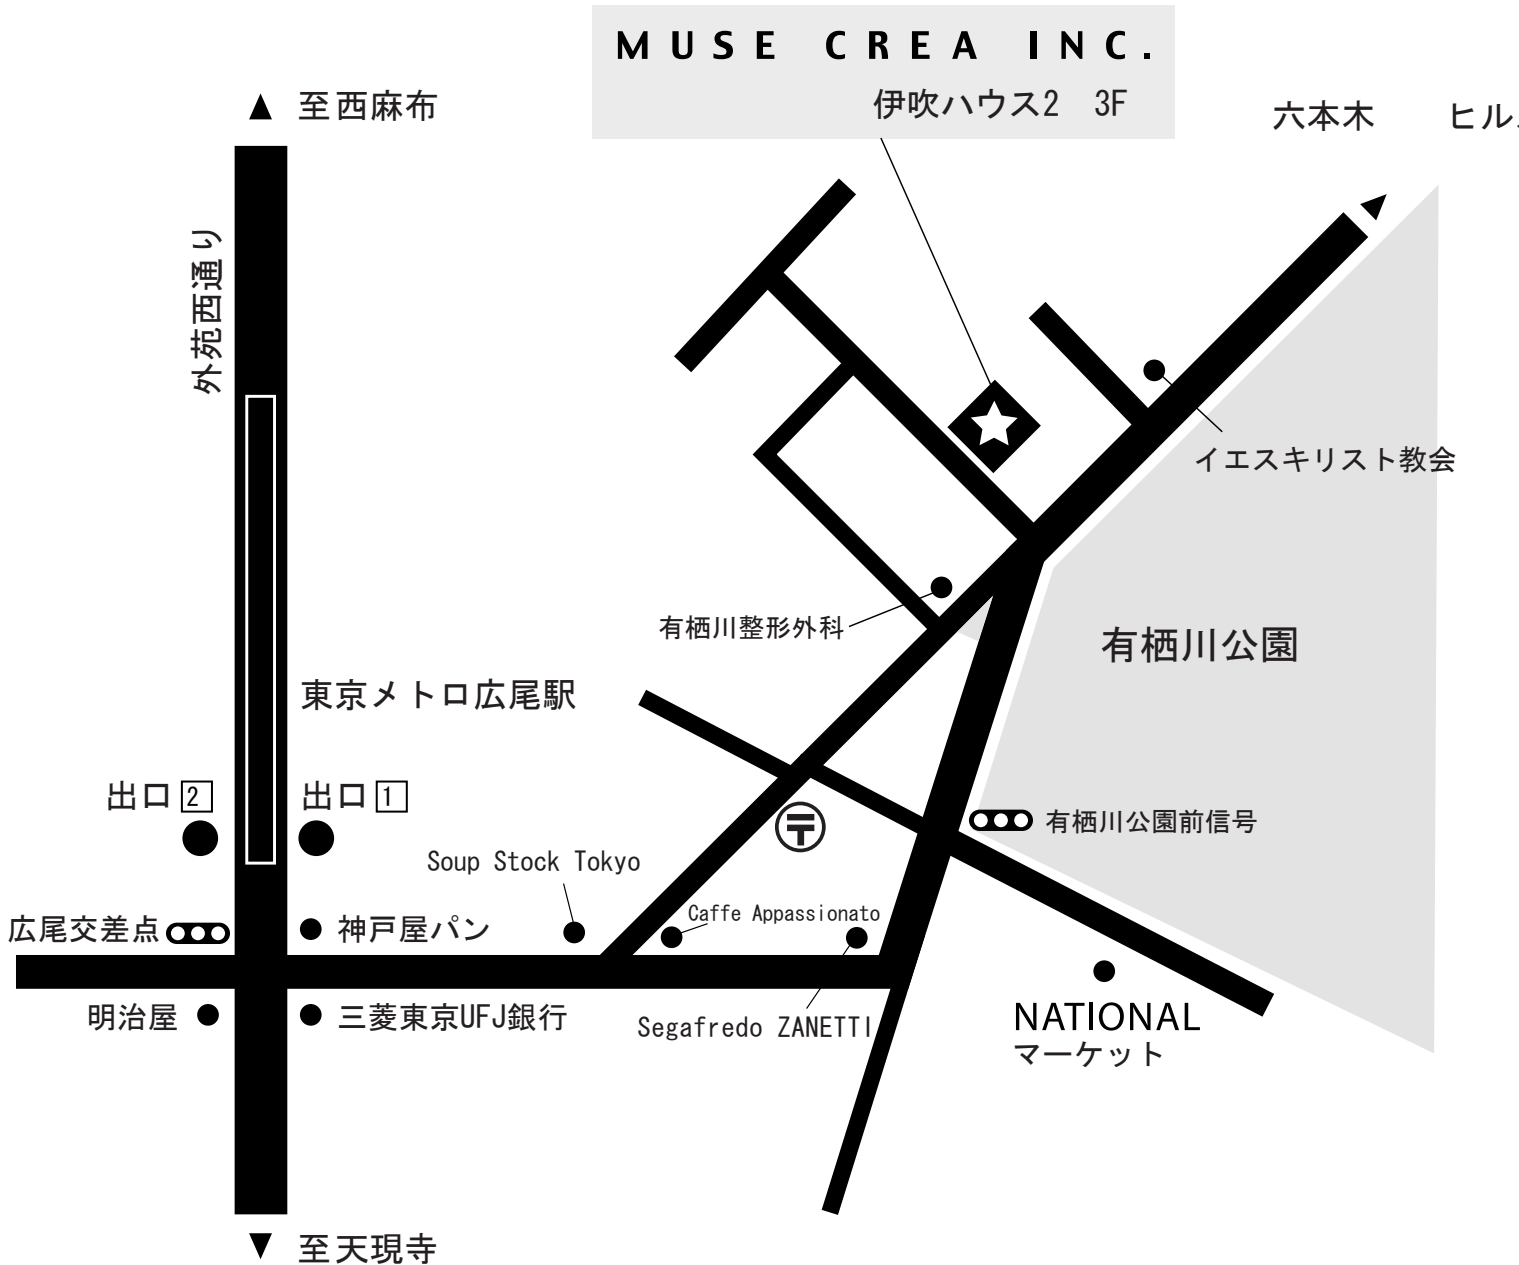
MUSE CREA INC.
伊吹ハウス2 3F

▲ 至西麻布

六本木 ヒル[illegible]

外苑西通り

イエスキリスト教会

有栖川整形外科

有栖川公園

東京メトロ広尾駅

出口 2

出口 1

有栖川公園前信号

Soup Stock Tokyo

広尾交差点

神戸屋パン

Caffe Appassionato

明治屋

三菱東京UFJ銀行

Segafredo ZANETTI

NATIONAL
マーケット

▼ 至天現寺